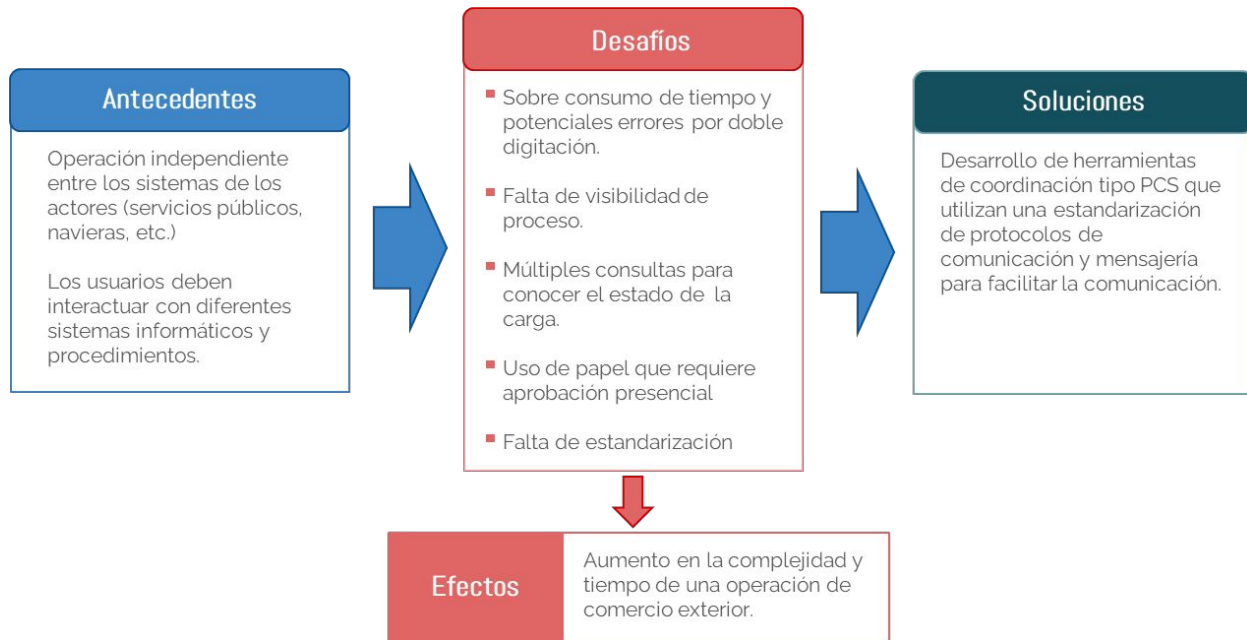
Antecedentes

Operación independiente entre los sistemas de los actores (servicios públicos, navieras, etc.)

Los usuarios deben interactuar con diferentes sistemas informáticos y procedimientos.

Desafíos

- Sobre consumo de tiempo y potenciales errores por doble digitación.
- Falta de visibilidad de proceso.
- Múltiples consultas para conocer el estado de la carga.
- Uso de papel que requiere aprobación presencial
- Falta de estandarización

Soluciones

Desarrollo de herramientas de coordinación tipo PCS que utilizan una estandarización de protocolos de comunicación y mensajería para facilitar la comunicación.

Efectos

Aumento en la complejidad y tiempo de una operación de comercio exterior.